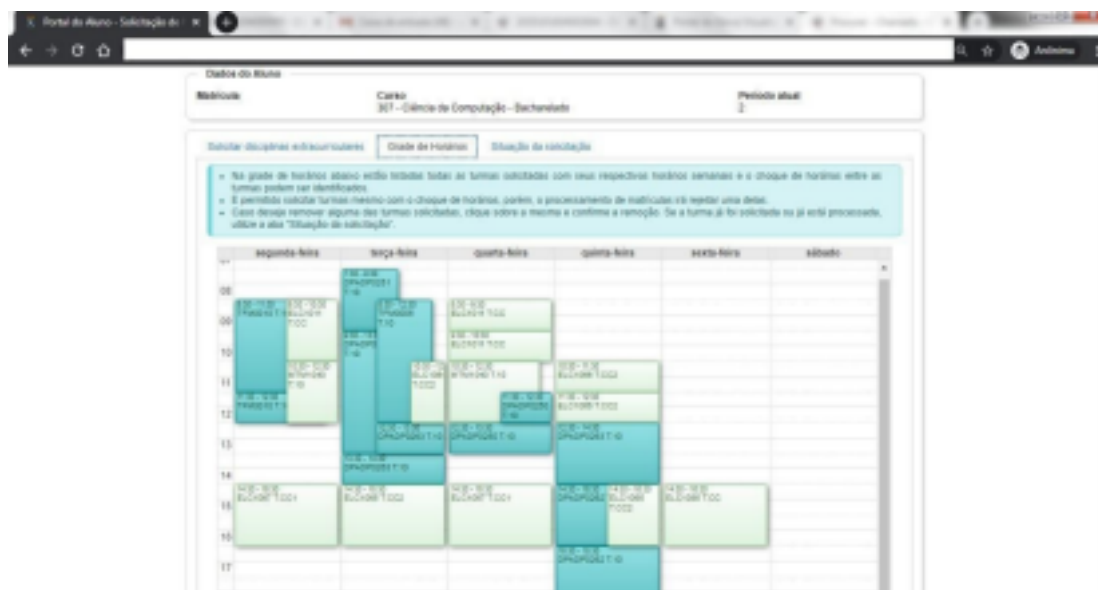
Portal do Aluno - Solicitação de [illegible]

Anônima

Dados do Aluno

Matrícula

Curso
307 - Ciência da Computação - Bacharelado

Período atual
2

Solicitar disciplinas extracurriculares | Grade de Horários | Situação da solicitação

- Na grade de horários abaixo estão listadas todas as turmas solicitadas com seus respectivos horários semanais e o choque de horários entre as turmas podem ser identificados.
- É permitido solicitar turmas mesmo com o choque de horários, porém, o processamento de matrículas irá rejeitar uma delas.
- Caso deseje remover alguma das turmas solicitadas, clique sobre a mesma e confirme a remoção. Se a turma já foi solicitada ou já está processada, utilize a aba "Situação da solicitação".

| | segunda-feira | terça-feira | quarta-feira | quinta-feira | sexta-feira | sábado |
|---|---|---|---|---|---|---|
| 07 | | | | | | |
| 08 | | | | | | |
| 09 | | | | | | |
| 10 | | | | | | |
| 11 | | | | | | |
| 12 | | | | | | |
| 13 | | | | | | |
| 14 | | | | | | |
| 15 | | | | | | |
| 16 | | | | | | |
| 17 | | | | | | |

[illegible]